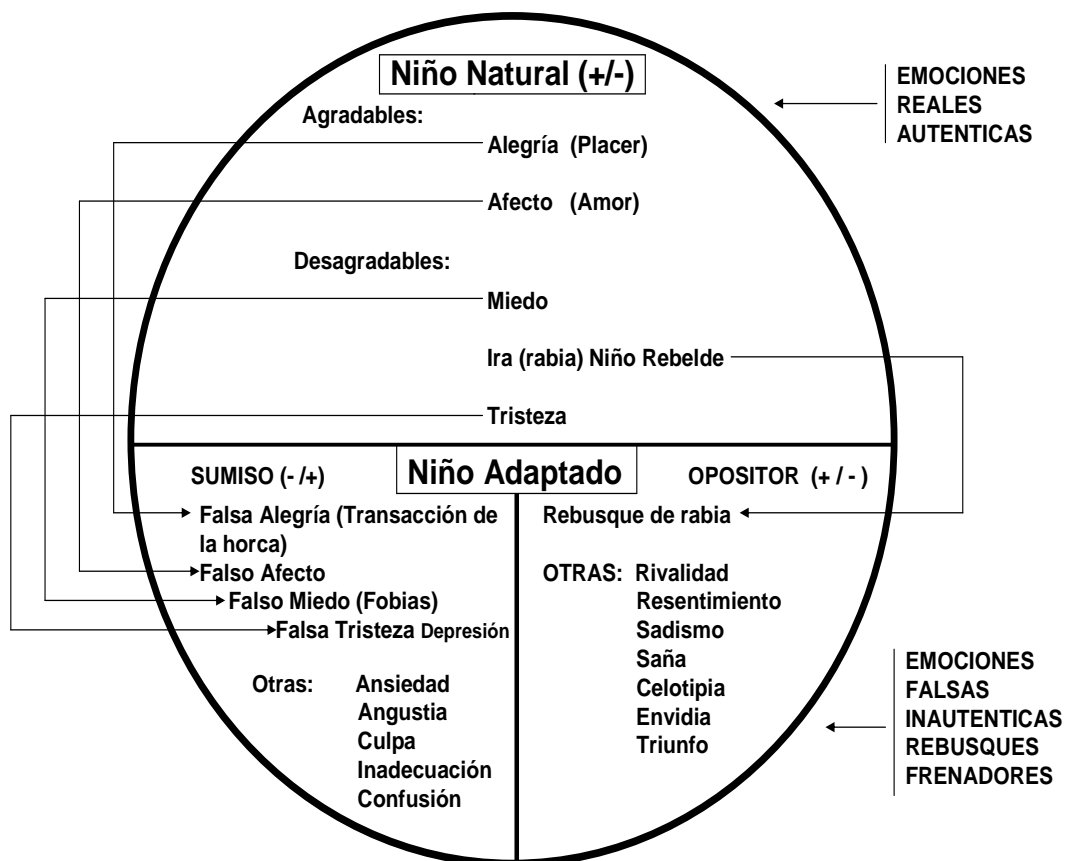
Niño Natural (+/-)

EMOCIONES REALES AUTENTICAS

Agradables:

Alegría (Placer)

Afecto (Amor)

Desagradables:

Miedo

Ira (rabia) Niño Rebelde

Tristeza

SUMISO (- /+)

Niño Adaptado

OPOSITOR (+ / - )

Falsa Alegría (Transacción de la horca)

Falso Afecto

Falso Miedo (Fobias)

Falsa Tristeza Depresión

Otras: Ansiedad
Angustia
Culpa
Inadecuación
Confusión

Rebusque de rabia

OTRAS: Rivalidad
Resentimiento
Sadismo
Saña
Celotipia
Envidia
Triunfo

EMOCIONES FALSAS INAUTENTICAS REBUSQUES FRENADORES